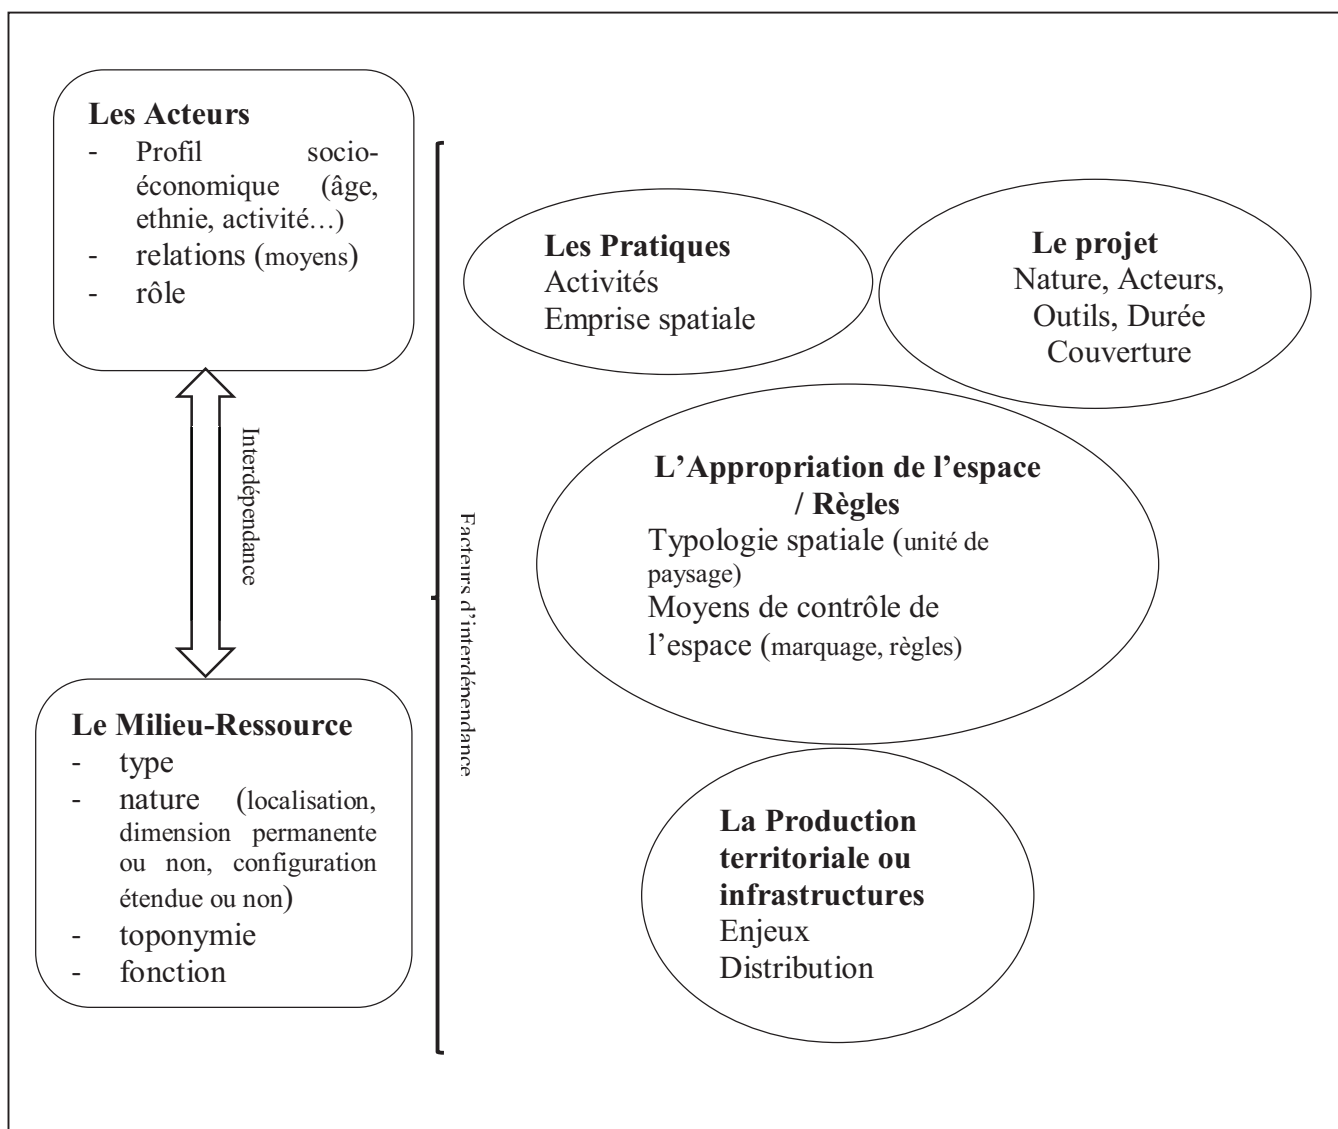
**Les Acteurs**
- Profil socio-économique (âge, ethnie, activité…)
- relations (moyens)
- rôle

Interdépendance

**Le Milieu-Ressource**
- type
- nature (localisation, dimension permanente ou non, configuration étendue ou non)
- toponymie
- fonction

Facteurs d'interdépendance

**Les Pratiques**
Activités
Emprise spatiale

**Le projet**
Nature, Acteurs, Outils, Durée Couverture

**L'Appropriation de l'espace / Règles**
Typologie spatiale (unité de paysage)
Moyens de contrôle de l'espace (marquage, règles)

**La Production territoriale ou infrastructures**
Enjeux
Distribution